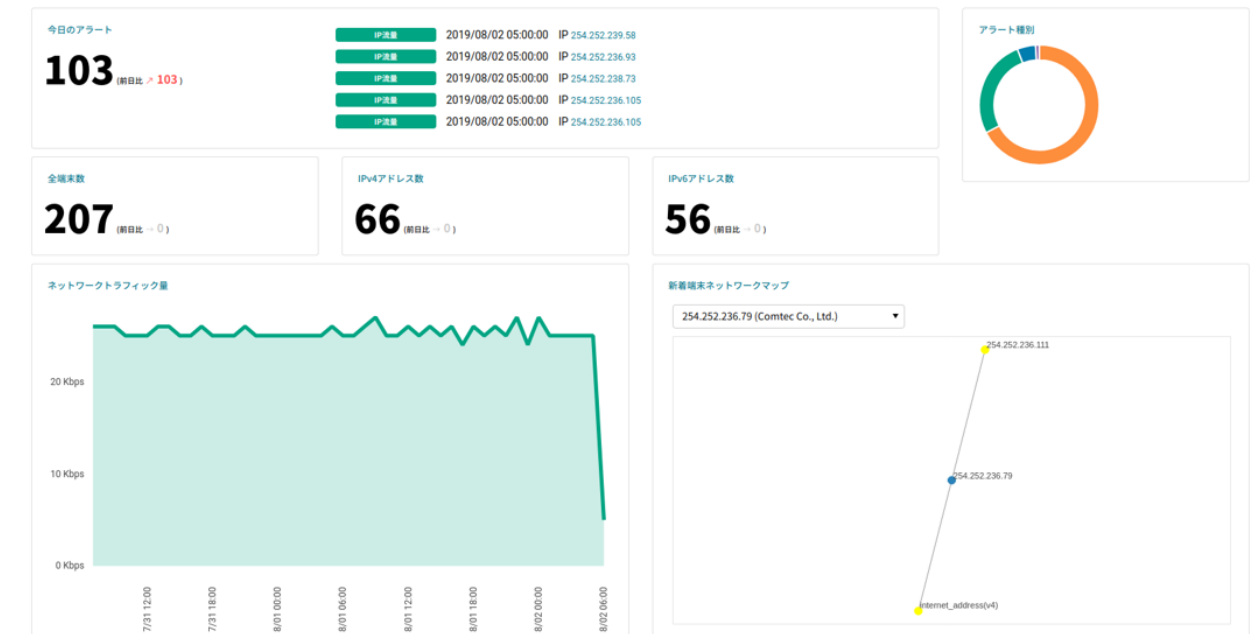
今日のアラート

103 (前日比 ↗ 103 )

IP流量 2019/08/02 05:00:00 IP 254.252.239.58
IP流量 2019/08/02 05:00:00 IP 254.252.236.93
IP流量 2019/08/02 05:00:00 IP 254.252.238.73
IP流量 2019/08/02 05:00:00 IP 254.252.236.105
IP流量 2019/08/02 05:00:00 IP 254.252.236.105

アラート種別

全端末数

207 (前日比 → 0 )

IPv4アドレス数

66 (前日比 → 0 )

IPv6アドレス数

56 (前日比 → 0 )

ネットワークトラフィック量

20 Kbps
10 Kbps
0 Kbps

7/31 12:00
7/31 18:00
8/01 00:00
8/01 06:00
8/01 12:00
8/01 18:00
8/02 00:00
8/02 06:00

新着端末ネットワークマップ

254.252.236.79 (Comtec Co., Ltd.)

254.252.236.111
254.252.236.79
internet_address(v4)